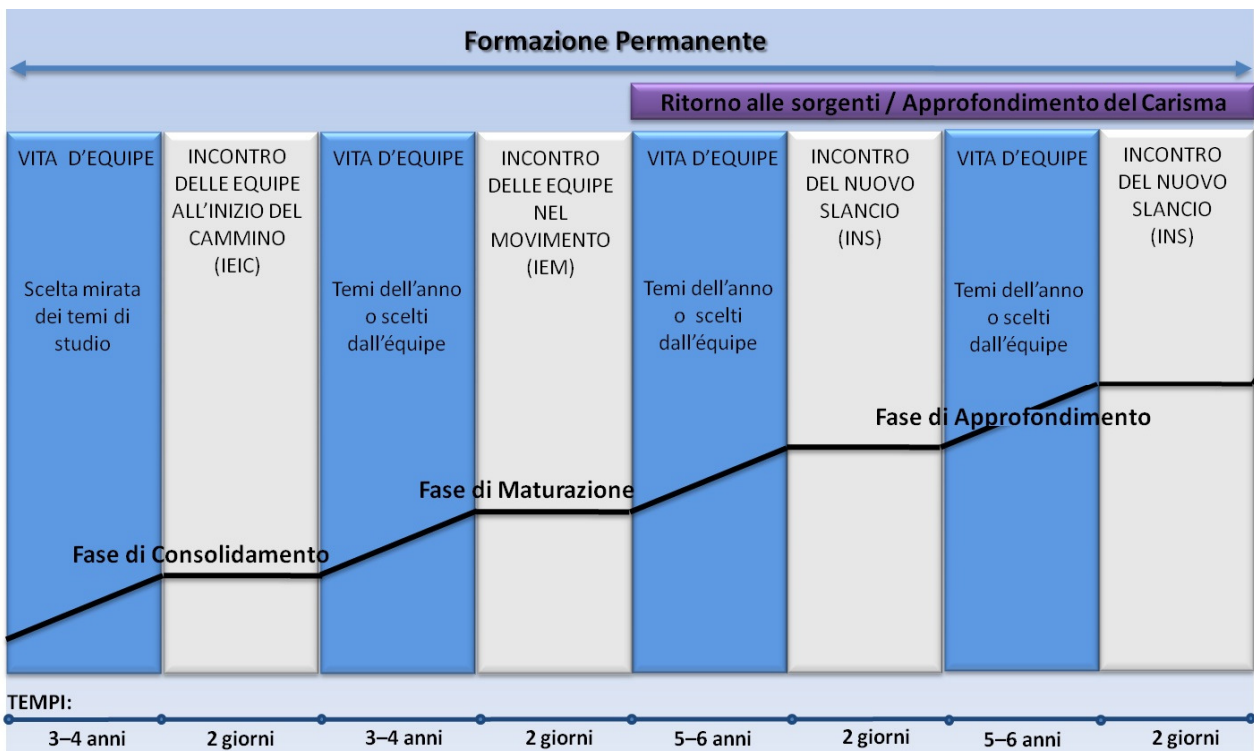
Formazione Permanente

Ritorno alle sorgenti / Approfondimento del Carisma

VITA D'EQUIPE

Scelta mirata dei temi di studio

INCONTRO DELLE EQUIPE ALL'INIZIO DEL CAMMINO (IEIC)

VITA D'EQUIPE

Temi dell'anno o scelti dall'équipe

INCONTRO DELLE EQUIPE NEL MOVIMENTO (IEM)

VITA D'EQUIPE

Temi dell'anno o scelti dall'équipe

INCONTRO DEL NUOVO SLANCIO (INS)

VITA D'EQUIPE

Temi dell'anno o scelti dall'équipe

INCONTRO DEL NUOVO SLANCIO (INS)

Fase di Approfondimento

Fase di Maturazione

Fase di Consolidamento

TEMPI:

3–4 anni | 2 giorni | 3–4 anni | 2 giorni | 5–6 anni | 2 giorni | 5–6 anni | 2 giorni